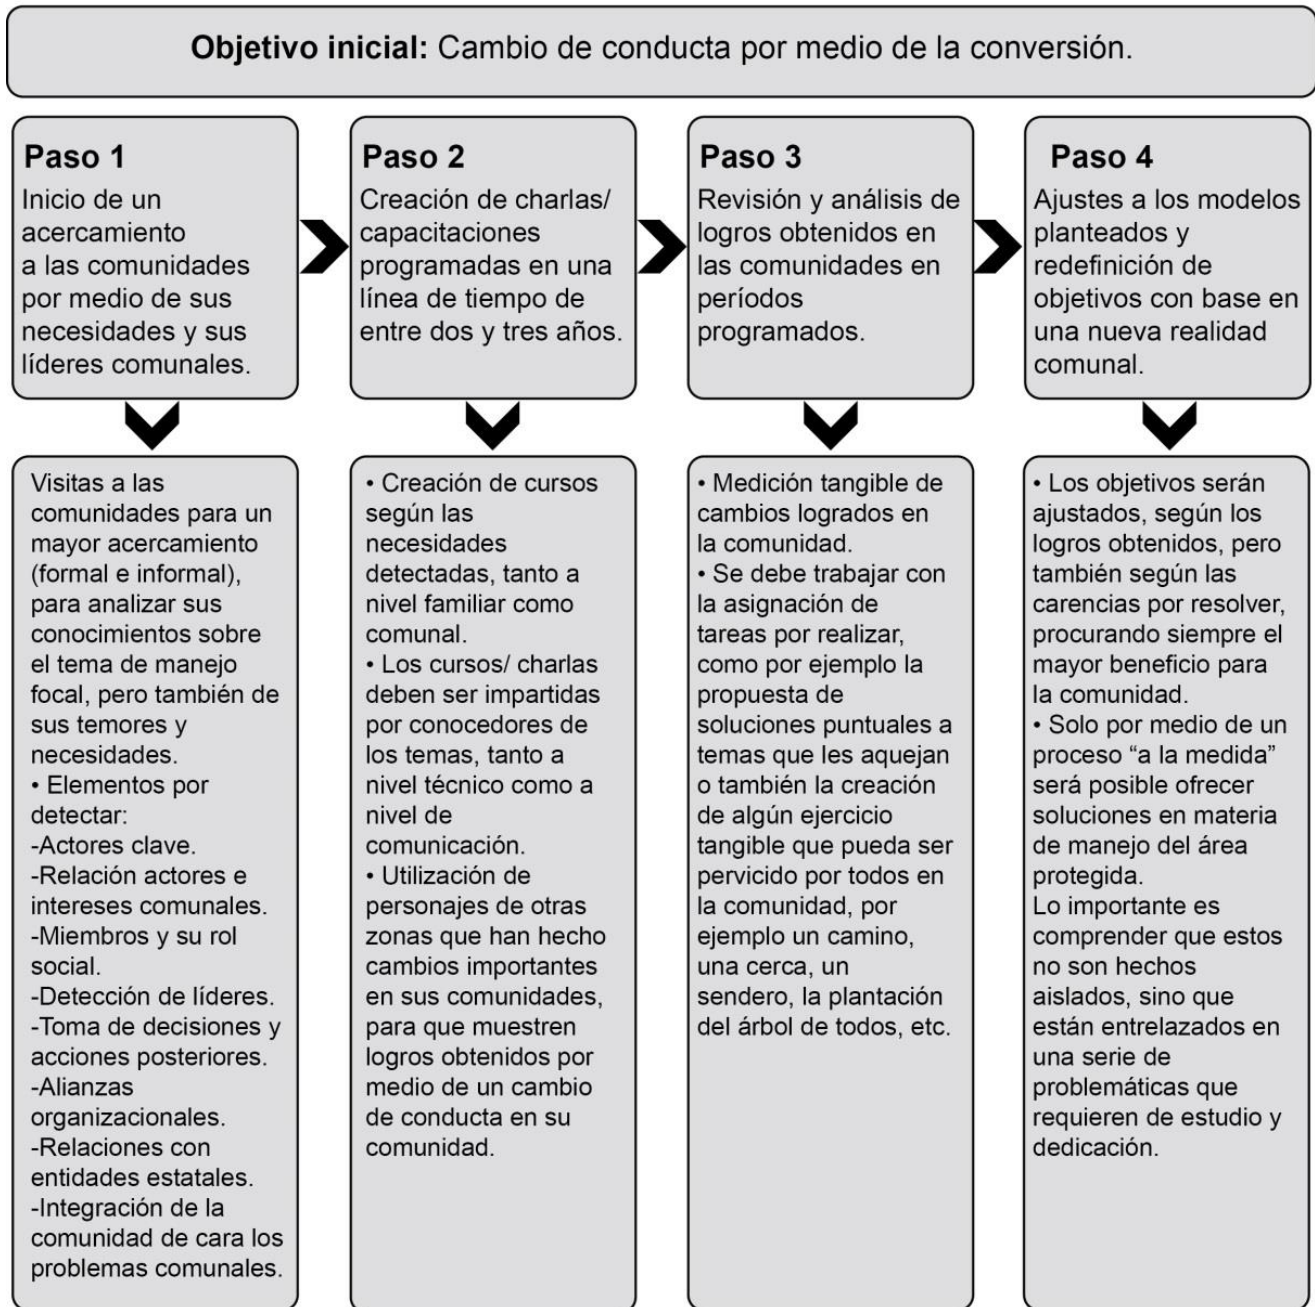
**Objetivo inicial:** Cambio de conducta por medio de la conversión.

**Paso 1**
Inicio de un acercamiento a las comunidades por medio de sus necesidades y sus líderes comunales.

**Paso 2**
Creación de charlas/ capacitaciones programadas en una línea de tiempo de entre dos y tres años.

**Paso 3**
Revisión y análisis de logros obtenidos en las comunidades en períodos programados.

**Paso 4**
Ajustes a los modelos planteados y redefinición de objetivos con base en una nueva realidad comunal.

Visitas a las comunidades para un mayor acercamiento (formal e informal), para analizar sus conocimientos sobre el tema de manejo focal, pero también de sus temores y necesidades.
• Elementos por detectar:
-Actores clave.
-Relación actores e intereses comunales.
-Miembros y su rol social.
-Detección de líderes.
-Toma de decisiones y acciones posteriores.
-Alianzas organizacionales.
-Relaciones con entidades estatales.
-Integración de la comunidad de cara los problemas comunales.

• Creación de cursos según las necesidades detectadas, tanto a nivel familiar como comunal.
• Los cursos/ charlas deben ser impartidas por conocedores de los temas, tanto a nivel técnico como a nivel de comunicación.
• Utilización de personajes de otras zonas que han hecho cambios importantes en sus comunidades, para que muestren logros obtenidos por medio de un cambio de conducta en su comunidad.

• Medición tangible de cambios logrados en la comunidad.
• Se debe trabajar con la asignación de tareas por realizar, como por ejemplo la propuesta de soluciones puntuales a temas que les aquejan o también la creación de algún ejercicio tangible que pueda ser pervicido por todos en la comunidad, por ejemplo un camino, una cerca, un sendero, la plantación del árbol de todos, etc.

• Los objetivos serán ajustados, según los logros obtenidos, pero también según las carencias por resolver, procurando siempre el mayor beneficio para la comunidad.
• Solo por medio de un proceso "a la medida" será posible ofrecer soluciones en materia de manejo del área protegida.
Lo importante es comprender que estos no son hechos aislados, sino que están entrelazados en una serie de problemáticas que requieren de estudio y dedicación.